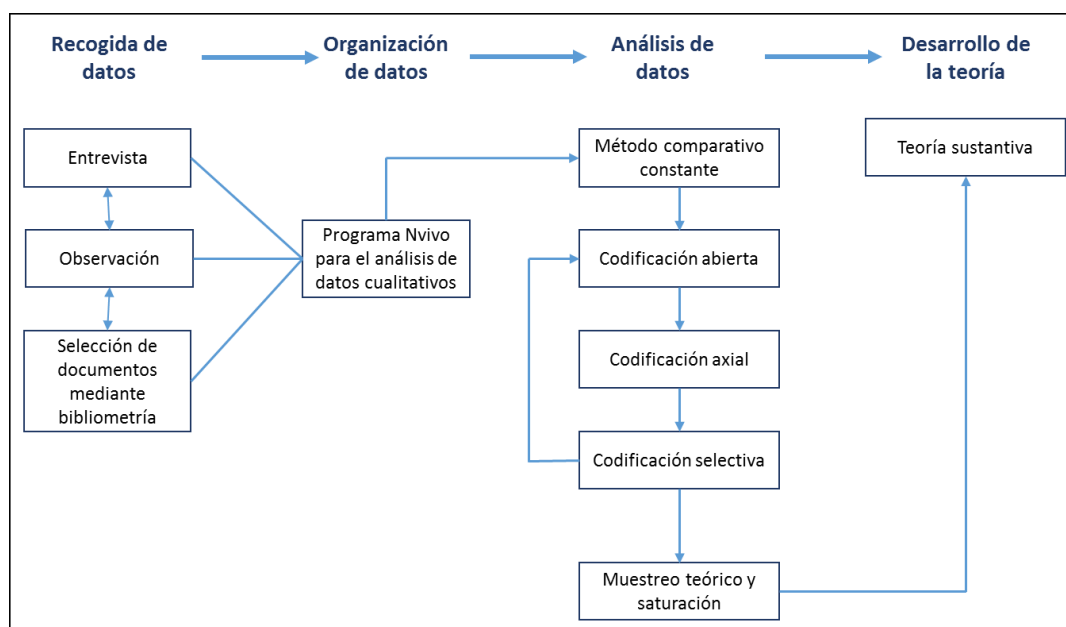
Recogida de datos

Organización de datos

Análisis de datos

Desarrollo de la teoría

Entrevista

Observación

Selección de documentos mediante bibliometría

Programa Nvivo para el análisis de datos cualitativos

Método comparativo constante

Codificación abierta

Codificación axial

Codificación selectiva

Muestreo teórico y saturación

Teoría sustantiva